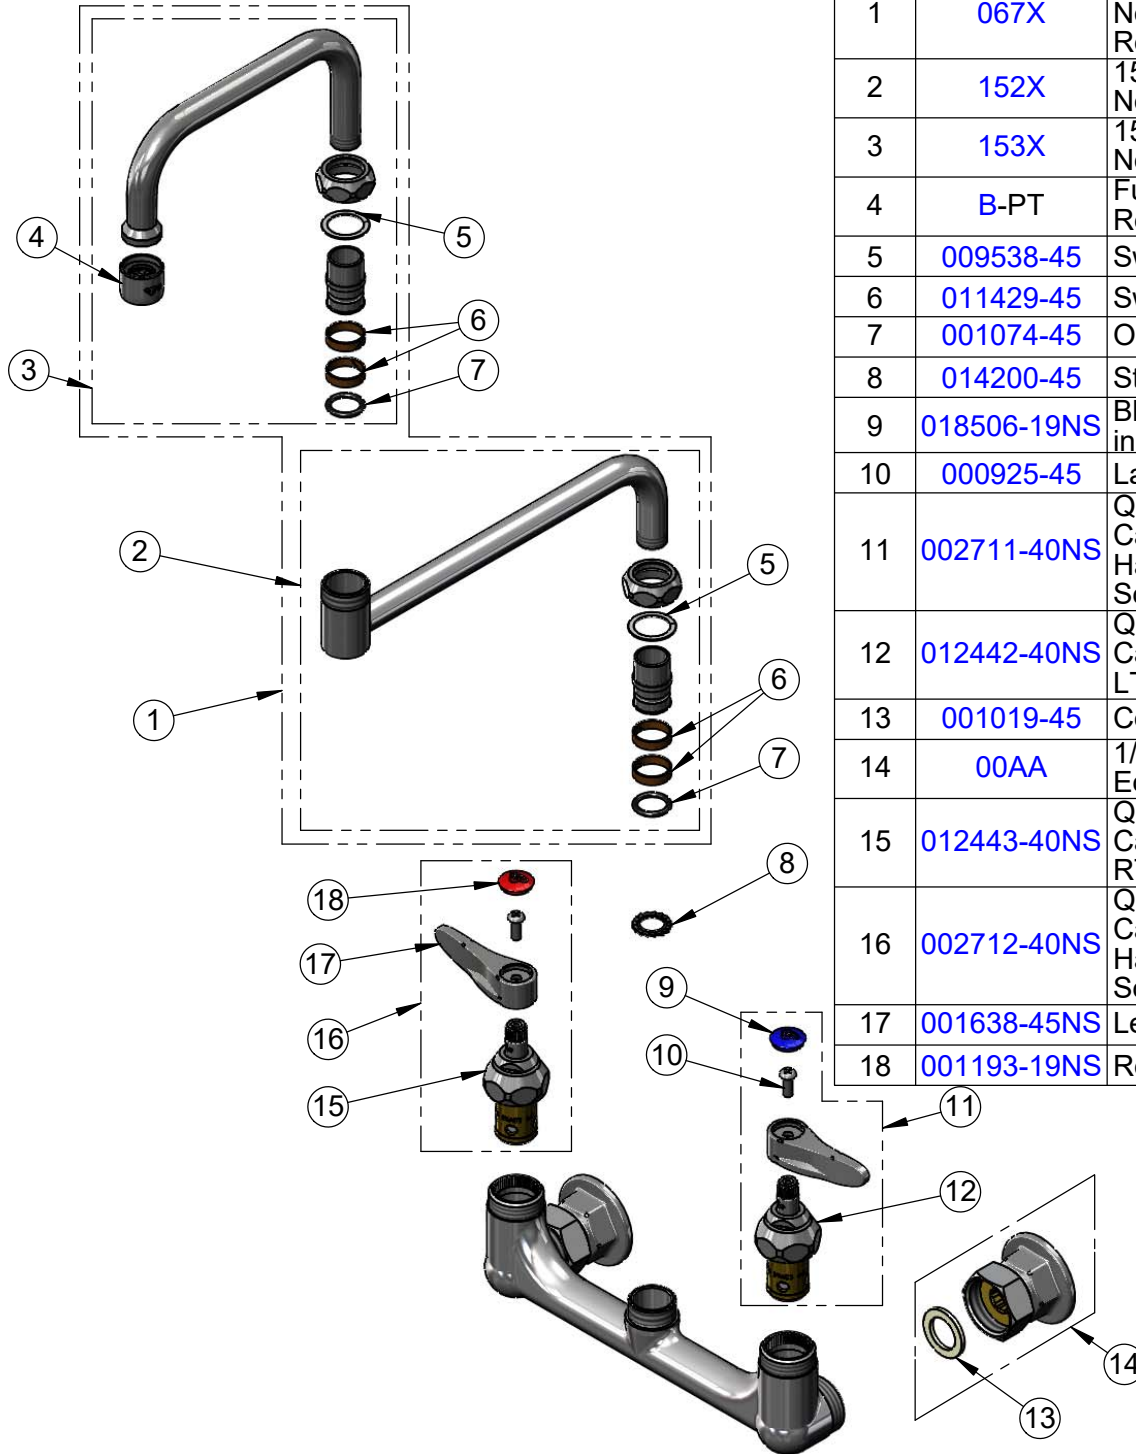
| 1 | 067X | Nc Rc |
|---|---|---|
| 2 | 152X | 15 Nc |
| 3 | 153X | 15 Nc |
| 4 | B-PT | Fu Rc |
| 5 | 009538-45 | Sv |
| 6 | 011429-45 | Sv |
| 7 | 001074-45 | O |
| 8 | 014200-45 | St |
| 9 | 018506-19NS | Bl in |
| 10 | 000925-45 | La |
| 11 | 002711-40NS | Q Ca Ha Sc |
| 12 | 012442-40NS | Q Ca LT |
| 13 | 001019-45 | Cc |
| 14 | 00AA | 1/ Ec |
| 15 | 012443-40NS | Q Ca RT |
| 16 | 002712-40NS | Q Ca Ha Sc |
| 17 | 001638-45NS | Le |
| 18 | 001193-19NS | Rc |

4
5
6
3
7
2
5
1
6
7
18
8
17
9
16
10
15
11
12
14
13